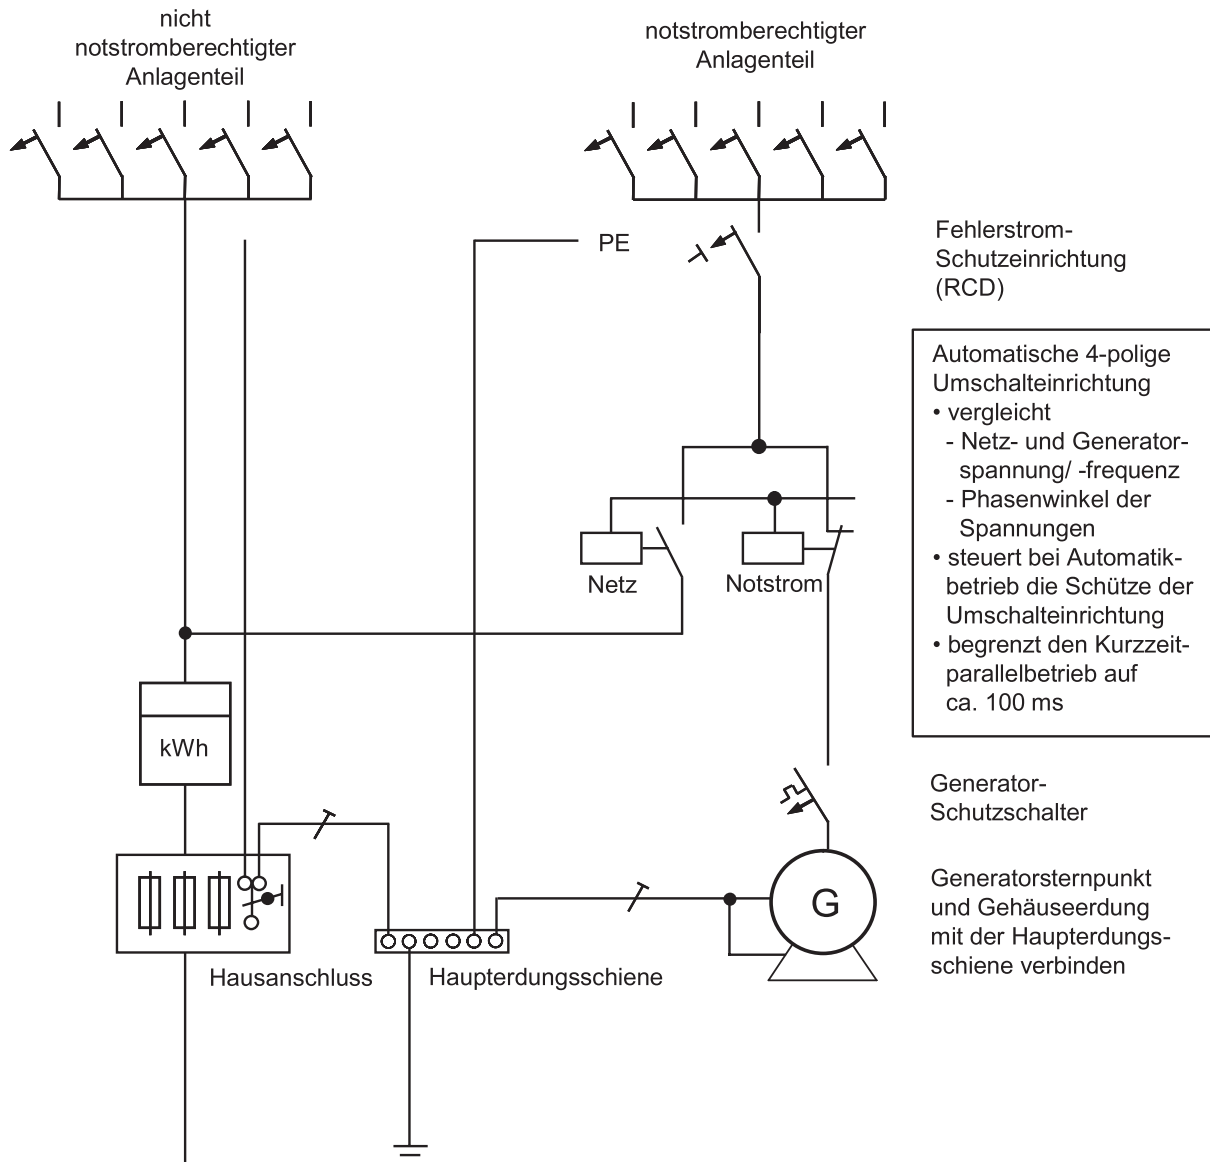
nicht notstromberechtigter Anlagenteil

notstromberechtigter Anlagenteil

PE

Fehlerstrom-Schutzeinrichtung (RCD)

Automatische 4-polige Umschalteinrichtung
• vergleicht
- Netz- und Generatorspannung/ -frequenz
- Phasenwinkel der Spannungen
• steuert bei Automatikbetrieb die Schütze der Umschalteinrichtung
• begrenzt den Kurzzeitparallelbetrieb auf ca. 100 ms

Netz

Notstrom

kWh

Generator-Schutzschalter

G

Generatorsternpunkt und Gehäuseerdung mit der Haupterdungsschiene verbinden

Hausanschluss

Haupterdungsschiene